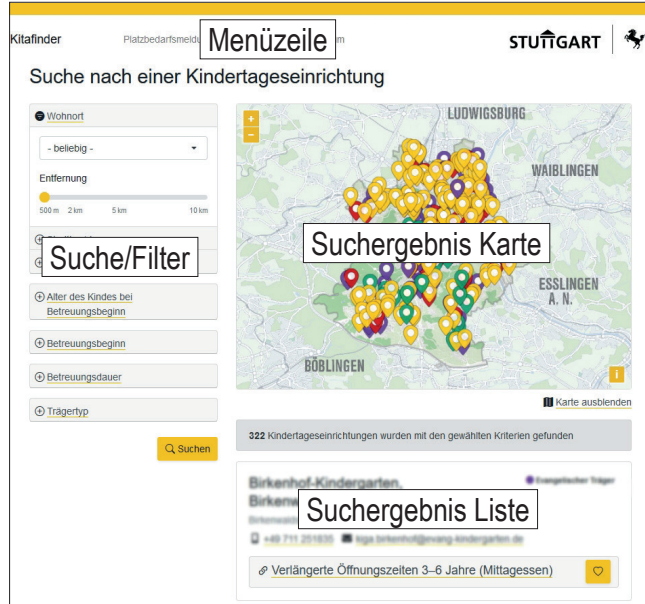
Kitafinder Platzbedarfsmeld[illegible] Menüzeile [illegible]m

STUTTGART

Suche nach einer Kindertageseinrichtung

Wohnort

- beliebig -

Entfernung

500 m 2 km 5 km 10 km

Suche/Filter

Alter des Kindes bei Betreuungsbeginn

Betreuungsbeginn

Betreuungsdauer

Trägertyp

Suchen

LUDWIGSBURG

WAIBLINGEN

Suchergebnis Karte

ESSLINGEN A. N.

BÖBLINGEN

Karte ausblenden

322 Kindertageseinrichtungen wurden mit den gewählten Kriterien gefunden

Birkenhof-Kindergarten, Birkenw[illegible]

Evangelischer Träger

Suchergebnis Liste

Birkenwa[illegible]

+49 711 251835 kiga.birkenhof@evang-kindergarten.de

Verlängerte Öffnungszeiten 3–6 Jahre (Mittagessen)